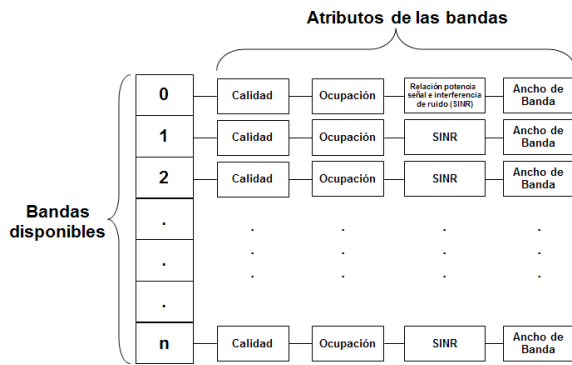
Atributos de las bandas

Bandas disponibles

| | | | | |
|---|---|---|---|---|
| 0 | Calidad | Ocupación | Relación potencia señal e interferencia de ruido (SINR) | Ancho de Banda |
| 1 | Calidad | Ocupación | SINR | Ancho de Banda |
| 2 | Calidad | Ocupación | SINR | Ancho de Banda |
| . | . | . | . | . |
| . | . | . | . | . |
| . | . | . | . | . |
| n | Calidad | Ocupación | SINR | Ancho de Banda |